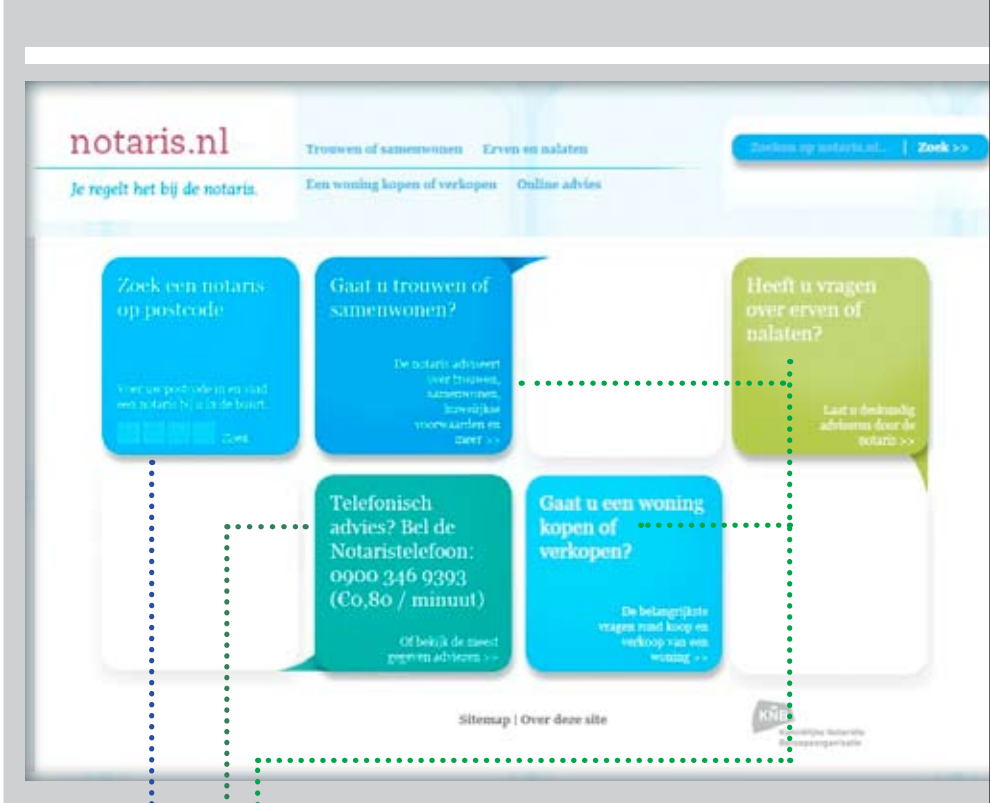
notaris.nl

Je regelt het bij de notaris.

Trouwen of samenwonen Erven en nalaten

Een woning kopen of verkopen Online advies

Zoeken op notaris.nl... | Zoek >>

Zoek een notaris op postcode

Voer uw postcode in en vind een notaris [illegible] in de buurt.

Zoek

Gaat u trouwen of samenwonen?

De notaris adviseert over trouwen, samenwonen, huwelijkse voorwaarden en meer >>

Heeft u vragen over erven of nalaten?

Laat u deskundig adviseren door de notaris >>

Telefonisch advies? Bel de Notaristelefoon: 0900 346 9393 (€0,80 / minuut)

Of bekijk de meest gegeven adviezen >>

Gaat u een woning kopen of verkopen?

De belangrijkste vragen rond koop en verkoop van een woning >>

Sitemap | Over deze site

KNB

Koninklijke Notariële Beroepsorganisatie